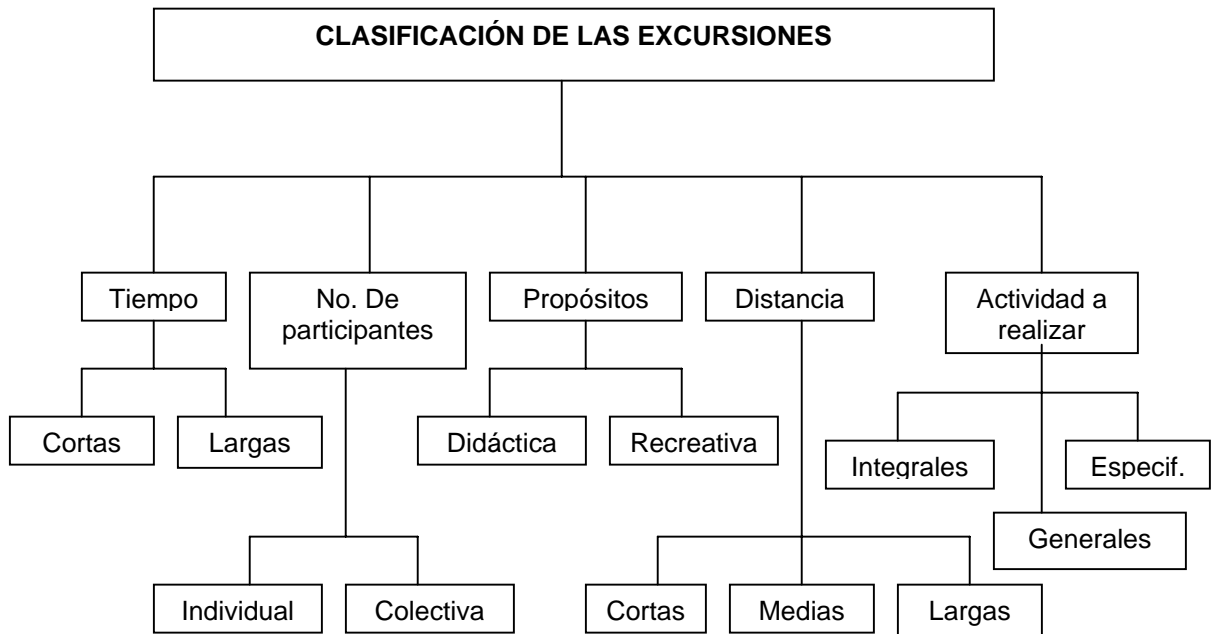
CLASIFICACIÓN DE LAS EXCURSIONES

Tiempo

Cortas

Largas

No. De participantes

Individual

Colectiva

Propósitos

Didáctica

Recreativa

Distancia

Cortas

Medias

Largas

Actividad a realizar

Integrales

Especif.

Generales